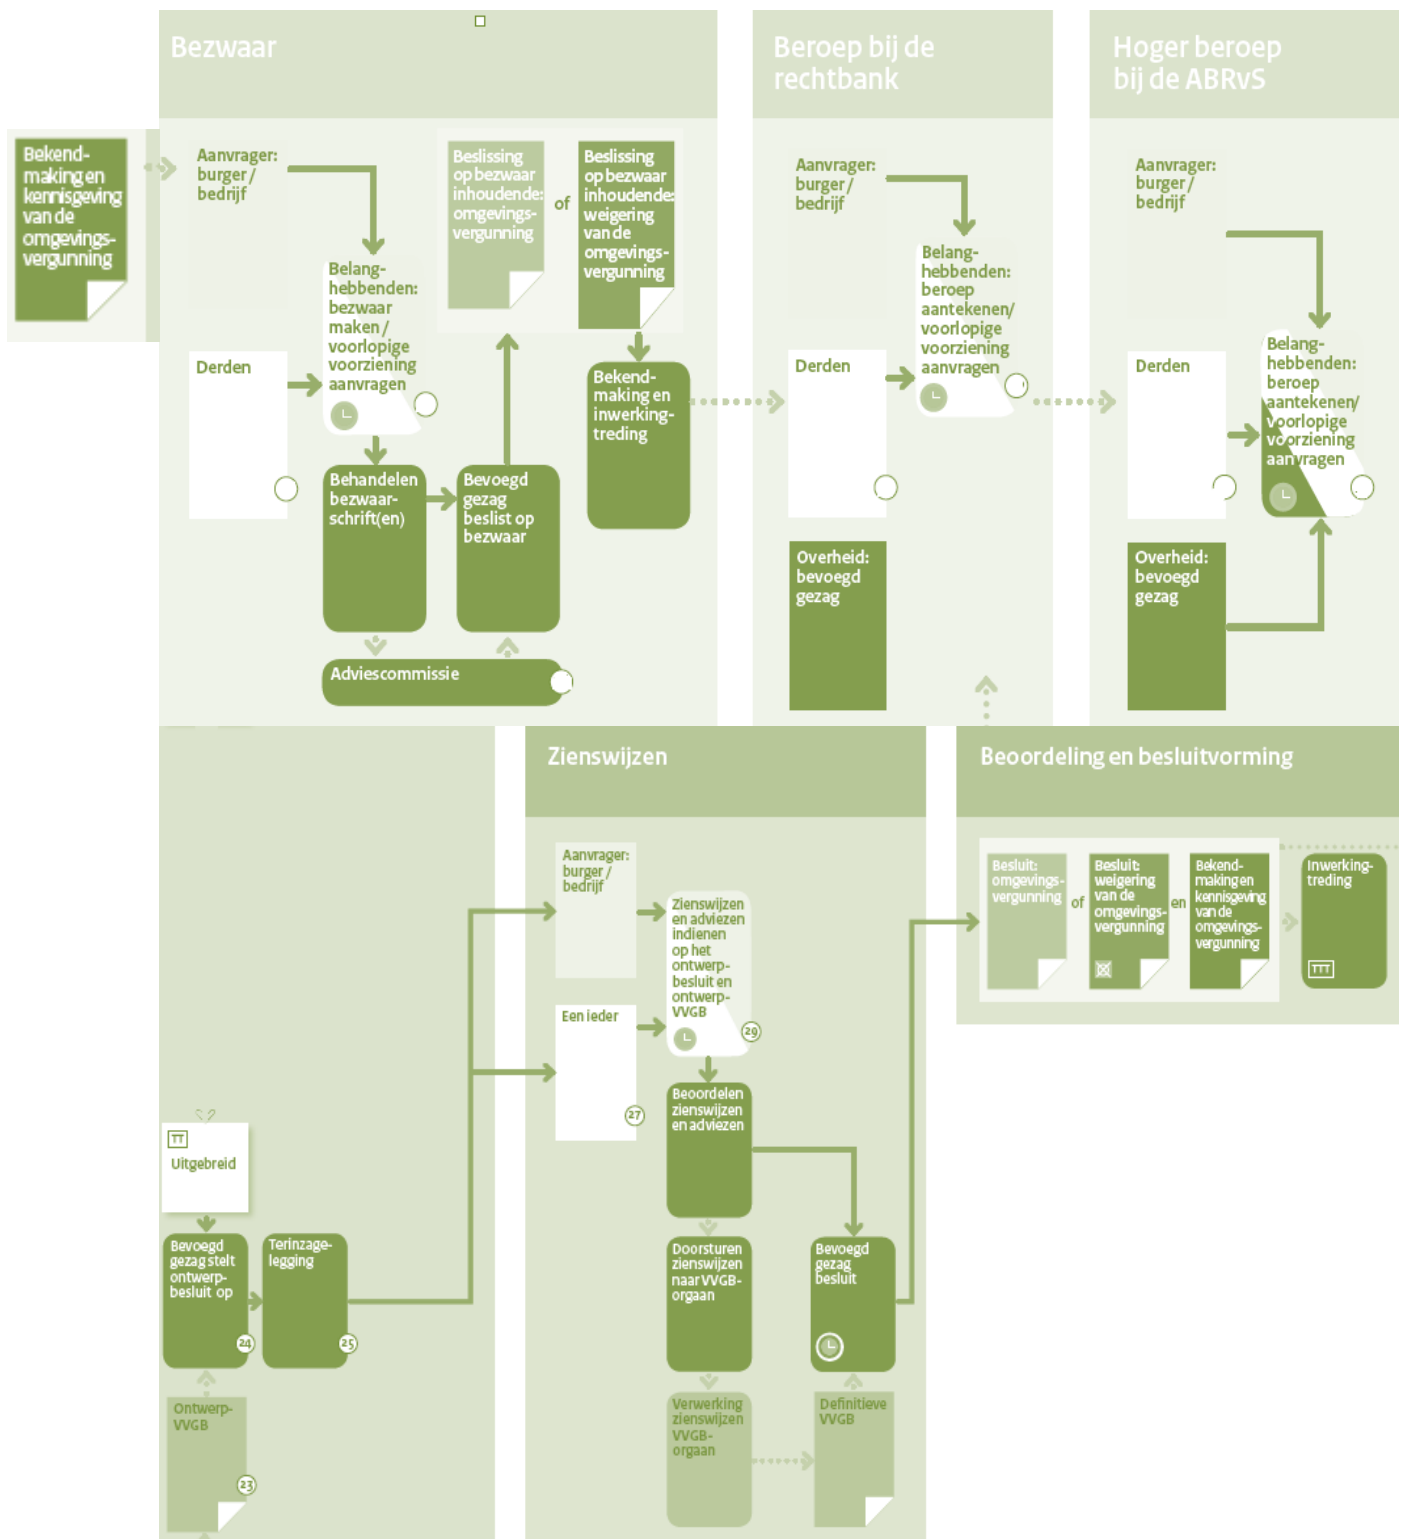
Bezwaar

Beroep bij de rechtbank

Hoger beroep bij de ABRvS

Bekendmaking en kennisgeving van de omgevingsvergunning

Aanvrager: burger / bedrijf

Belanghebbenden: bezwaar maken / voorlopige voorziening aanvragen

Derden

Beslissing op bezwaar inhoudende: omgevingsvergunning

of

Beslissing op bezwaar inhoudende: weigering van de omgevingsvergunning

Bekendmaking en inwerkingtreding

Behandelen bezwaarschrift(en)

Bevoegd gezag beslist op bezwaar

Adviescommissie

Aanvrager: burger / bedrijf

Belanghebbenden: beroep aantekenen/ voorlopige voorziening aanvragen

Derden

Overheid: bevoegd gezag

Aanvrager: burger / bedrijf

Belanghebbenden: beroep aantekenen/ voorlopige voorziening aanvragen

Derden

Overheid: bevoegd gezag

Zienswijzen

Beoordeling en besluitvorming

Aanvrager: burger / bedrijf

Zienswijzen en adviezen indienen op het ontwerpbesluit en ontwerp-VVGB

Een ieder

27

29

Beoordelen zienswijzen en adviezen

Besluit: omgevingsvergunning

of

Besluit: weigering van de omgevingsvergunning

en

Bekendmaking en kennisgeving van de omgevingsvergunning

Inwerkingtreding

Uitgebreid

Bevoegd gezag stelt ontwerpbesluit op

24

Terinzagelegging

25

Ontwerp-VVGB

23

Doorsturen zienswijzen naar VVGB-orgaan

Bevoegd gezag besluit

Verwerking zienswijzen VVGB-orgaan

Definitieve VVGB